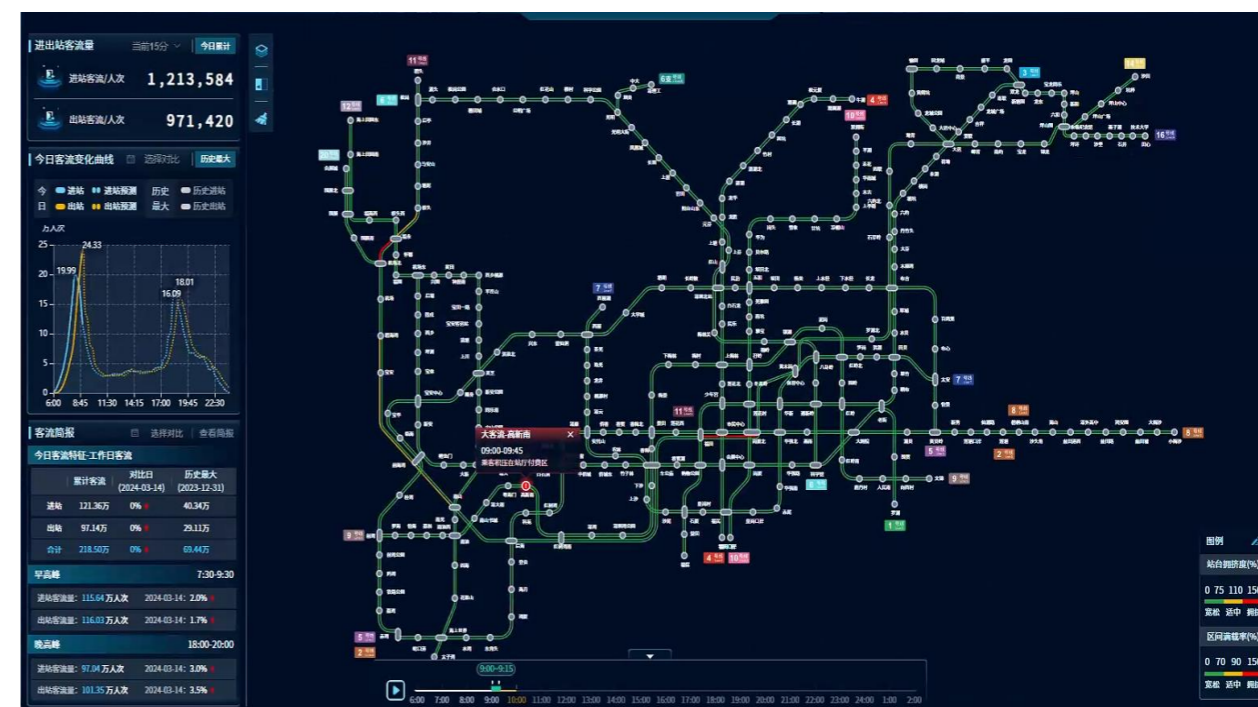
进出站客流量 当前15分 今日累计

进站客流/人次 1,213,584

出站客流/人次 971,420

今日客流变化曲线 选择对比 历史最大

今日 进站 进站预测 出站 出站预测 历史最大 历史进站 历史出站

万人次

25 20 15 10 5 0

19.99 24.33 18.01 16.09

6:00 8:45 11:30 14:15 17:00 19:45 22:30

客流简报 选择对比 查看简报

今日客流特征-工作日客流

| | 累计客流 | 对比日 (2024-03-14) | 历史最大 (2023-12-31) |
|---|---|---|---|
| 进站 | 121.36万 | 0% | 40.34万 |
| 出站 | 97.14万 | 0% | 29.11万 |
| 合计 | 218.50万 | 0% | 69.44万 |

早高峰 7:30-9:30

进站客流量: 115.64 万人次 2024-03-14: 2.0%

出站客流量: 116.03 万人次 2024-03-14: 1.7%

晚高峰 18:00-20:00

进站客流量: 97.04 万人次 2024-03-14: 3.0%

出站客流量: 101.35 万人次 2024-03-14: 3.5%

11 12 6 3 16 4 10 7 8 2 5 9 1

大客流-高新南

09:00-09:45

乘客积压在站厅付费区

9:00-9:15

6:00 7:00 8:00 9:00 10:00 11:00 12:00 13:00 14:00 15:00 16:00 17:00 18:00 19:00 20:00 21:00 22:00 23:00 24:00 1:00 2:00

图例

站台拥挤度(%)

0 75 110 150

宽松 适中 拥挤

区间满载率(%)

0 70 90 150

宽松 适中 拥挤